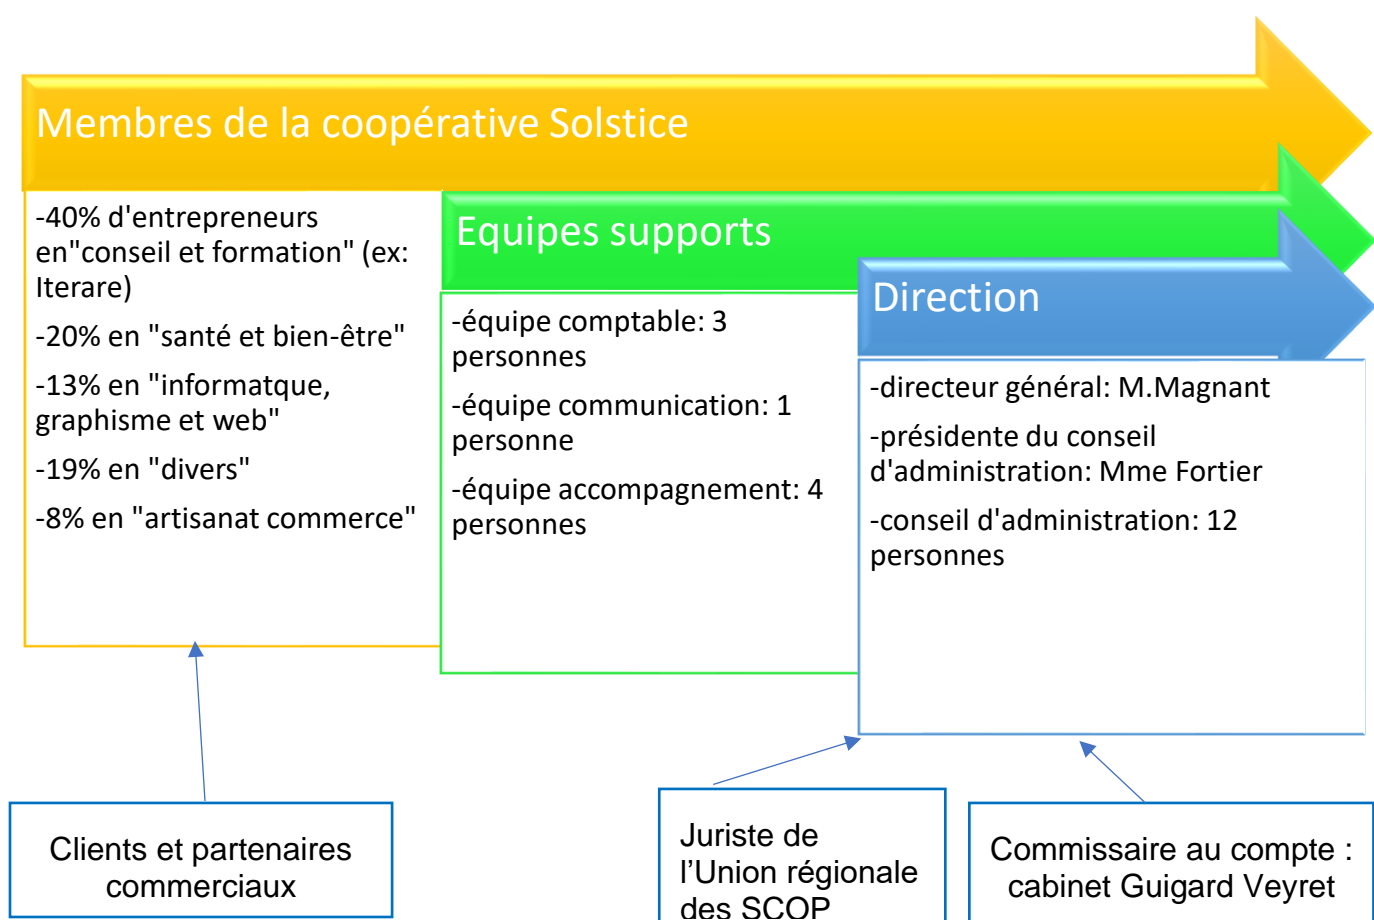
Membres de la coopérative Solstice

-40% d'entrepreneurs en"conseil et formation" (ex: Iterare)

-20% en "santé et bien-être"

-13% en "informatque, graphisme et web"

-19% en "divers"

-8% en "artisanat commerce"

Equipes supports

-équipe comptable: 3 personnes

-équipe communication: 1 personne

-équipe accompagnement: 4 personnes

Direction

-directeur général: M.Magnant

-présidente du conseil d'administration: Mme Fortier

-conseil d'administration: 12 personnes

Clients et partenaires commerciaux

Juriste de l'Union régionale des SCOP

Commissaire au compte : cabinet Guigard Veyret